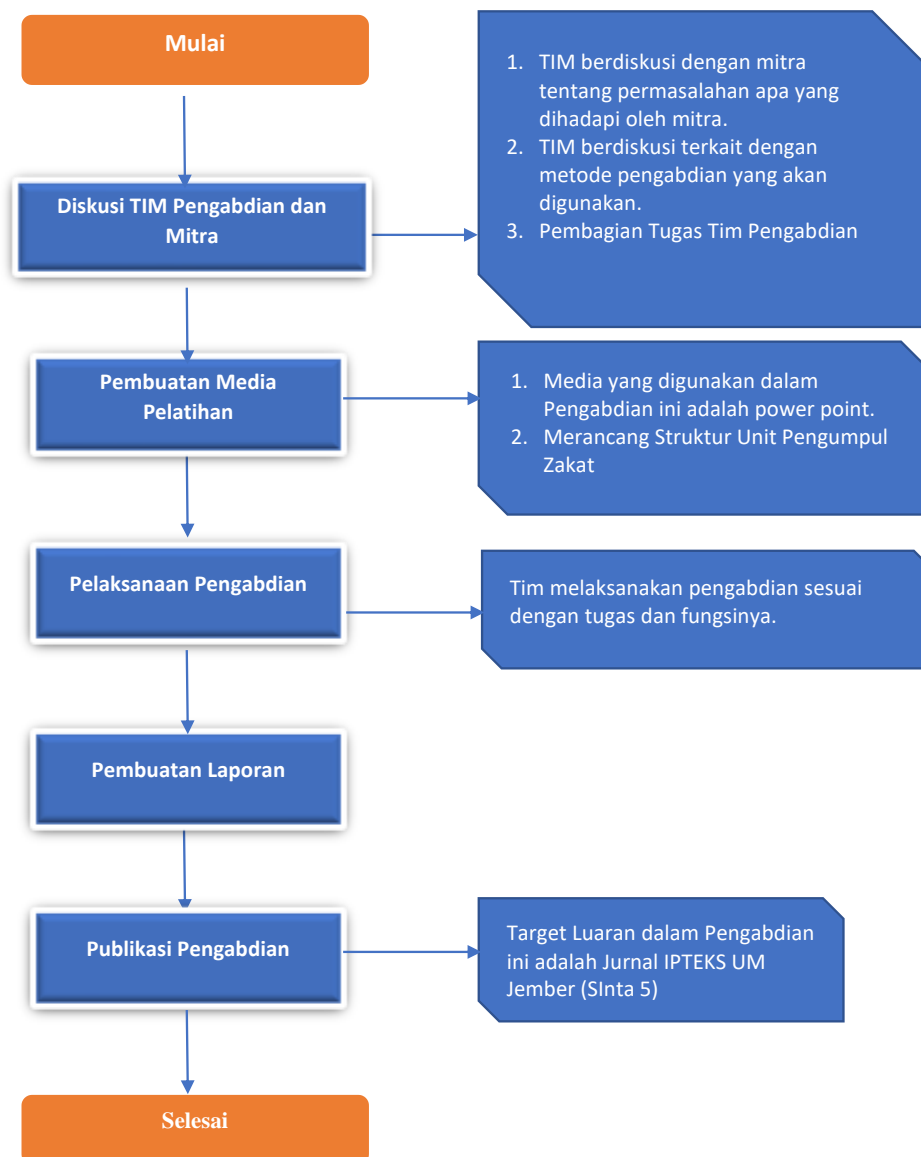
Mulai

Diskusi TIM Pengabdian dan Mitra

1. TIM berdiskusi dengan mitra tentang permasalahan apa yang dihadapi oleh mitra.
2. TIM berdiskusi terkait dengan metode pengabdian yang akan digunakan.
3. Pembagian Tugas Tim Pengabdian

Pembuatan Media Pelatihan

1. Media yang digunakan dalam Pengabdian ini adalah power point.
2. Merancang Struktur Unit Pengumpul Zakat

Pelaksanaan Pengabdian

Tim melaksanakan pengabdian sesuai dengan tugas dan fungsinya.

Pembuatan Laporan

Publikasi Pengabdian

Target Luaran dalam Pengabdian ini adalah Jurnal IPTEKS UM Jember (SInta 5)

Selesai